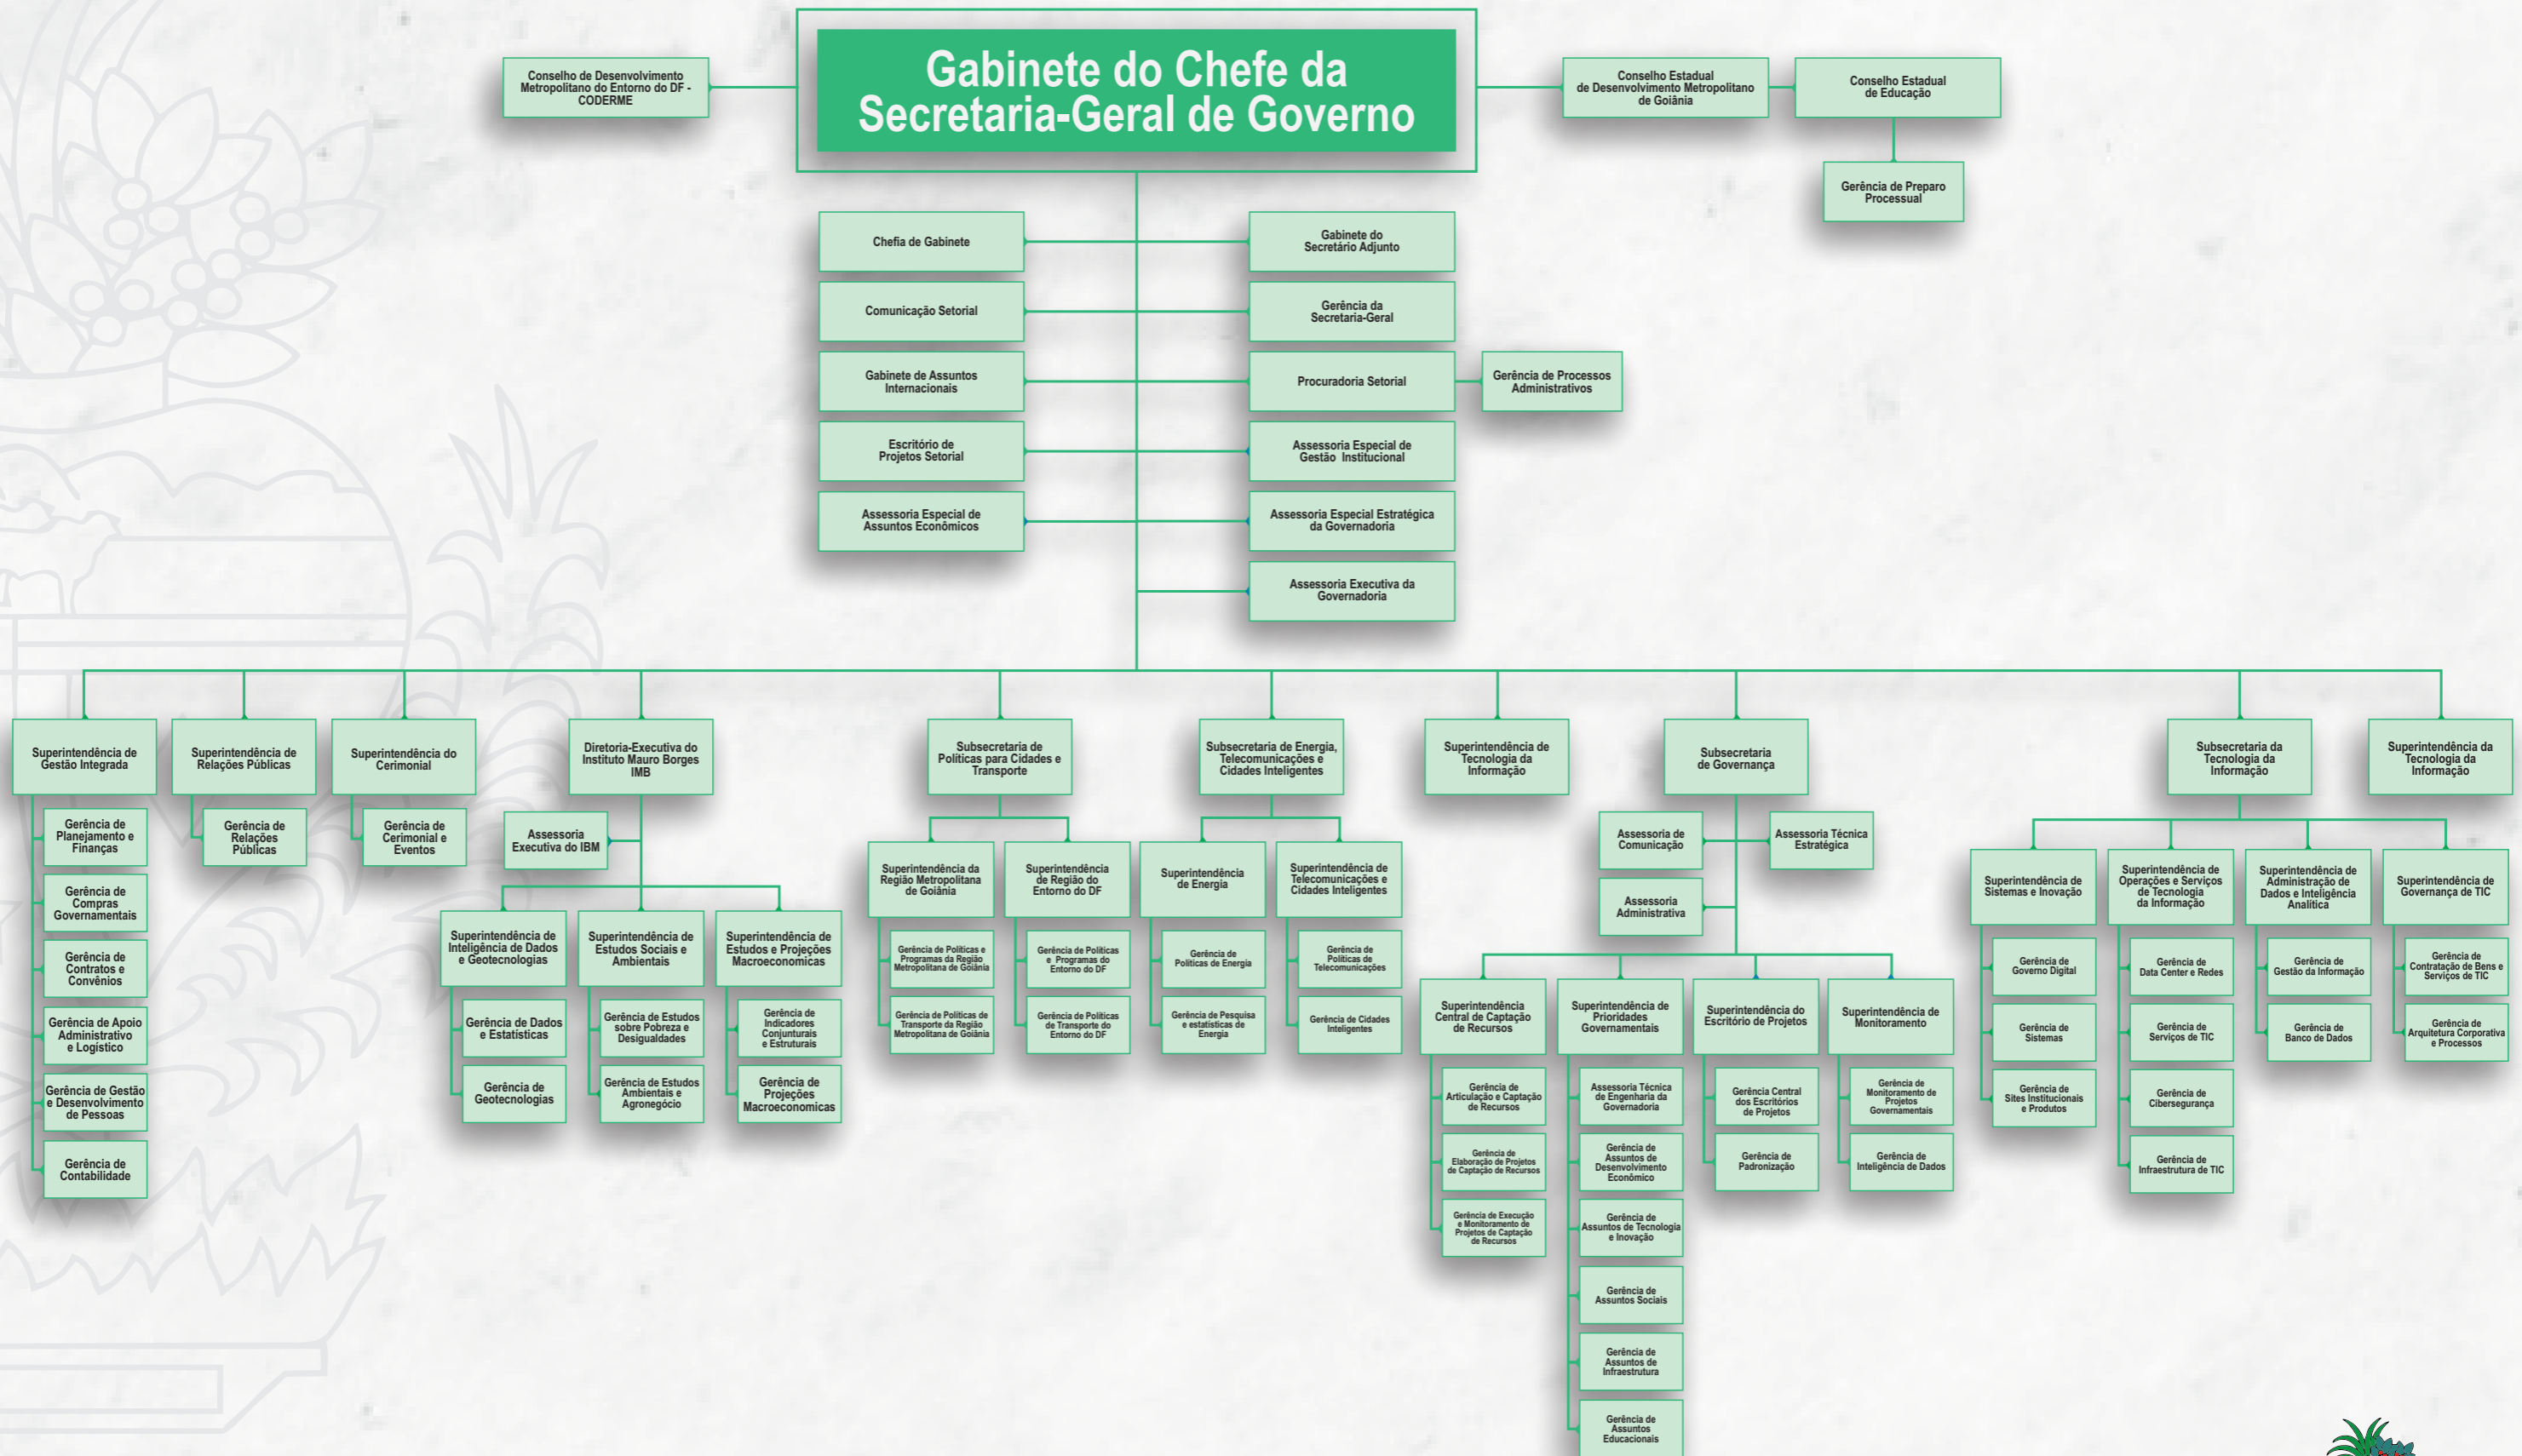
Gabinete do Chefe da Secretaria-Geral de Governo

Conselho de Desenvolvimento Metropolitano do Entorno do DF - CODERME

Conselho Estadual de Desenvolvimento Metropolitano de Goiânia

Conselho Estadual de Educação

Gerência de Preparo Processual

Chefia de Gabinete

Comunicação Setorial

Gabinete de Assuntos Internacionais

Escritório de Projetos Setorial

Assessoria Especial de Assuntos Econômicos

Gabinete do Secretário Adjunto

Gerência da Secretaria-Geral

Procuradoria Setorial

Gerência de Processos Administrativos

Assessoria Especial de Gestão Institucional

Assessoria Especial Estratégica da Governadoria

Assessoria Executiva da Governadoria

Superintendência de Gestão Integrada

Gerência de Planejamento e Finanças

Gerência de Compras Governamentais

Gerência de Contratos e Convênios

Gerência de Apoio Administrativo e Logístico

Gerência de Gestão e Desenvolvimento de Pessoas

Gerência de Contabilidade

Superintendência de Relações Públicas

Gerência de Relações Públicas

Superintendência do Cerimonial

Gerência de Cerimonial e Eventos

Diretoria-Executiva do Instituto Mauro Borges IMB

Assessoria Executiva do IBM

Superintendência de Inteligência de Dados e Geotecnologias

Gerência de Dados e Estatísticas

Gerência de Geotecnologias

Superintendência de Estudos Sociais e Ambientais

Gerência de Estudos sobre Pobreza e Desigualdades

Gerência de Estudos Ambientais e Agronegócio

Superintendência de Estudos e Projeções Macroeconomicas

Gerência de Indicadores Conjunturais e Estruturais

Gerência de Projeções Macroeconomicas

Subsecretaria de Políticas para Cidades e Transporte

Superintendência da Região Metropolitana de Goiânia

Gerência de Políticas e Programas da Região Metropolitana de Goiânia

Gerência de Políticas de Transporte da Região Metropolitana de Goiânia

Superintendência de Região do Entorno do DF

Gerência de Políticas e Programas do Entorno do DF

Gerência de Políticas de Transporte do Entorno do DF

Subsecretaria de Energia, Telecomunicações e Cidades Inteligentes

Superintendência de Energia

Gerência de Políticas de Energia

Gerência de Pesquisa e estatísticas de Energia

Superintendência de Telecomunicações e Cidades Inteligentes

Gerência de Políticas de Telecomunicações

Gerência de Cidades Inteligentes

Superintendência de Tecnologia da Informação

Subsecretaria de Governança

Assessoria de Comunicação

Assessoria Técnica Estratégica

Assessoria Administrativa

Superintendência Central de Captação de Recursos

Gerência de Articulação e Captação de Recursos

Gerência de Elaboração de Projetos de Captação de Recursos

Gerência de Execução e Monitoramento de Projetos de Captação de Recursos

Superintendência de Prioridades Governamentais

Assessoria Técnica de Engenharia da Governadoria

Gerência de Assuntos de Desenvolvimento Econômico

Gerência de Assuntos de Tecnologia e Inovação

Gerência de Assuntos Sociais

Gerência de Assuntos de Infraestrutura

Gerência de Assuntos Educacionais

Superintendência do Escritório de Projetos

Gerência Central dos Escritórios de Projetos

Gerência de Padronização

Superintendência de Monitoramento

Gerência de Monitoramento de Projetos Governamentais

Gerência de Inteligência de Dados

Subsecretaria da Tecnologia da Informação

Superintendência de Sistemas e Inovação

Gerência de Governo Digital

Gerência de Sistemas

Gerência de Sites Institucionais e Produtos

Superintendência de Operações e Serviços de Tecnologia da Informação

Gerência de Data Center e Redes

Gerência de Serviços de TIC

Gerência de Cibersegurança

Gerência de Infraestrutura de TIC

Superintendência de Administração de Dados e Inteligência Analítica

Gerência de Gestão da Informação

Gerência de Banco de Dados

Superintendência de Governança de TIC

Gerência de Contratação de Bens e Serviços de TIC

Gerência de Arquitetura Corporativa e Processos

Superintendência da Tecnologia da Informação